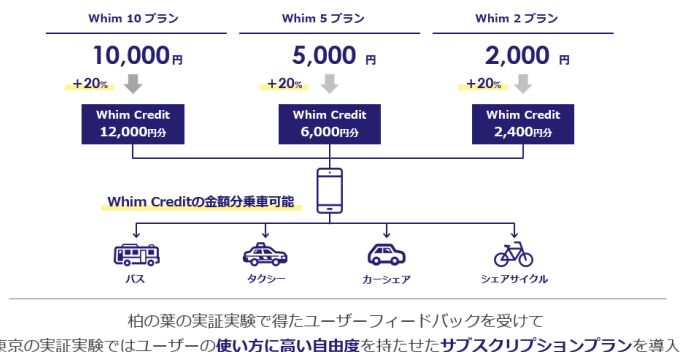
Whim 10 プラン

10,000円

+20%

Whim Credit
12,000円分

Whim 5 プラン

5,000 円

+20%

Whim Credit
6,000円分

Whim 2 プラン

2,000 円

+20%

Whim Credit
2,400円分

Whim Creditの金額分乗車可能

バス

タクシー

カーシェア

シェアサイクル

柏の葉の実証実験で得たユーザーフィードバックを受けて
東京の実証実験ではユーザーの使い方に高い自由度を持たせたサブスクリプションプランを導入